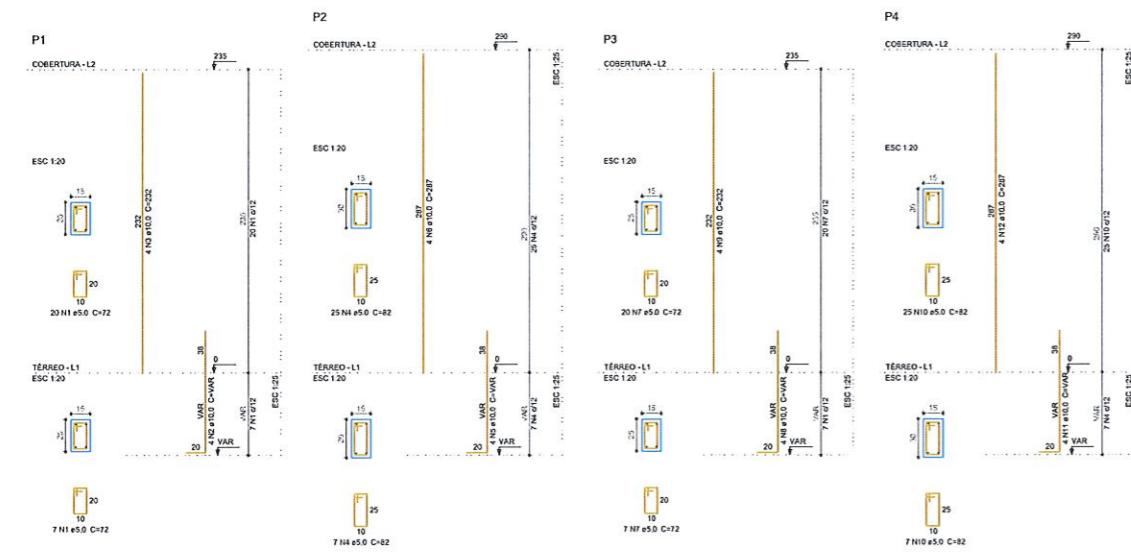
P1

COBERTURA - L2

235

ESC 1:20

15

20

232

4 N3 ø10.0 C=232

230

20 N1 ø12

20

10

20 N1 ø5.0 C=72

38

0

TÉRREO - L1

ESC 1:20

15

20

VAR

4 N2 ø10.0 C=VAR

VAR

7 N1 ø12

ESC 1:25

20

VAR

20

10

7 N1 ø5.0 C=72

P2

COBERTURA - L2

290

ESC 1:25

ESC 1:20

15

30

287

4 N6 ø10.0 C=287

290

25 N4 ø12

25

10

25 N4 ø5.0 C=82

38

0

TÉRREO - L1

ESC 1:20

15

30

VAR

4 N5 ø10.0 C=VAR

VAR

7 N4 ø12

ESC 1:25

20

VAR

25

10

7 N4 ø5.0 C=82

P3

COBERTURA - L2

235

ESC 1:20

15

25

232

4 N9 ø10.0 C=232

230

20 N7 ø12

20

10

20 N7 ø5.0 C=72

38

0

TÉRREO - L1

ESC 1:20

15

25

VAR

4 N8 ø10.0 C=VAR

VAR

7 N7 ø12

ESC 1:25

20

VAR

20

10

7 N7 ø5.0 C=72

P4

COBERTURA - L2

290

ESC 1:25

ESC 1:20

15

30

287

4 N12 ø10.0 C=287

290

25 N10 ø12

25

10

25 N10 ø5.0 C=82

38

0

TÉRREO - L1

ESC 1:20

15

30

VAR

4 N11 ø10.0 C=VAR

VAR

7 N4 ø12

ESC 1:25

20

VAR

25

10

7 N10 ø5.0 C=82